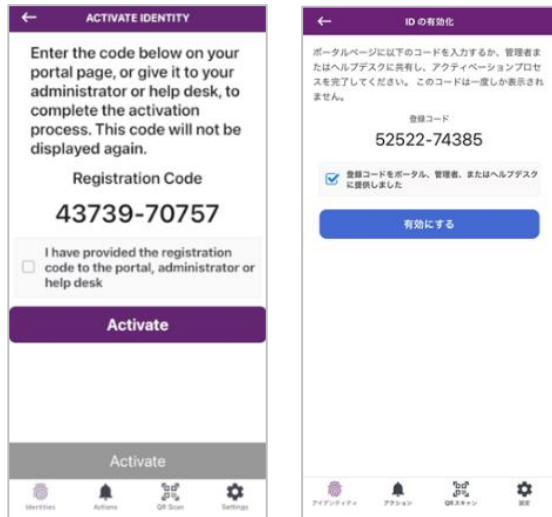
ACTIVATE IDENTITY

Enter the code below on your portal page, or give it to your administrator or help desk, to complete the activation process. This code will not be displayed again.

Registration Code

43739-70757

I have provided the registration code to the portal, administrator or help desk

Activate

Activate

Identities Actions QR Scan Settings

ID の有効化

ポータルページに以下のコードを入力するか、管理者またはヘルプデスクに共有し、アクティベーションプロセスを完了してください。このコードは一度しか表示されません。

登録コード

52522-74385

登録コードをポータル、管理者、またはヘルプデスクに提供しました

有効にする

アイデンティティ アクション QRスキャン 設定